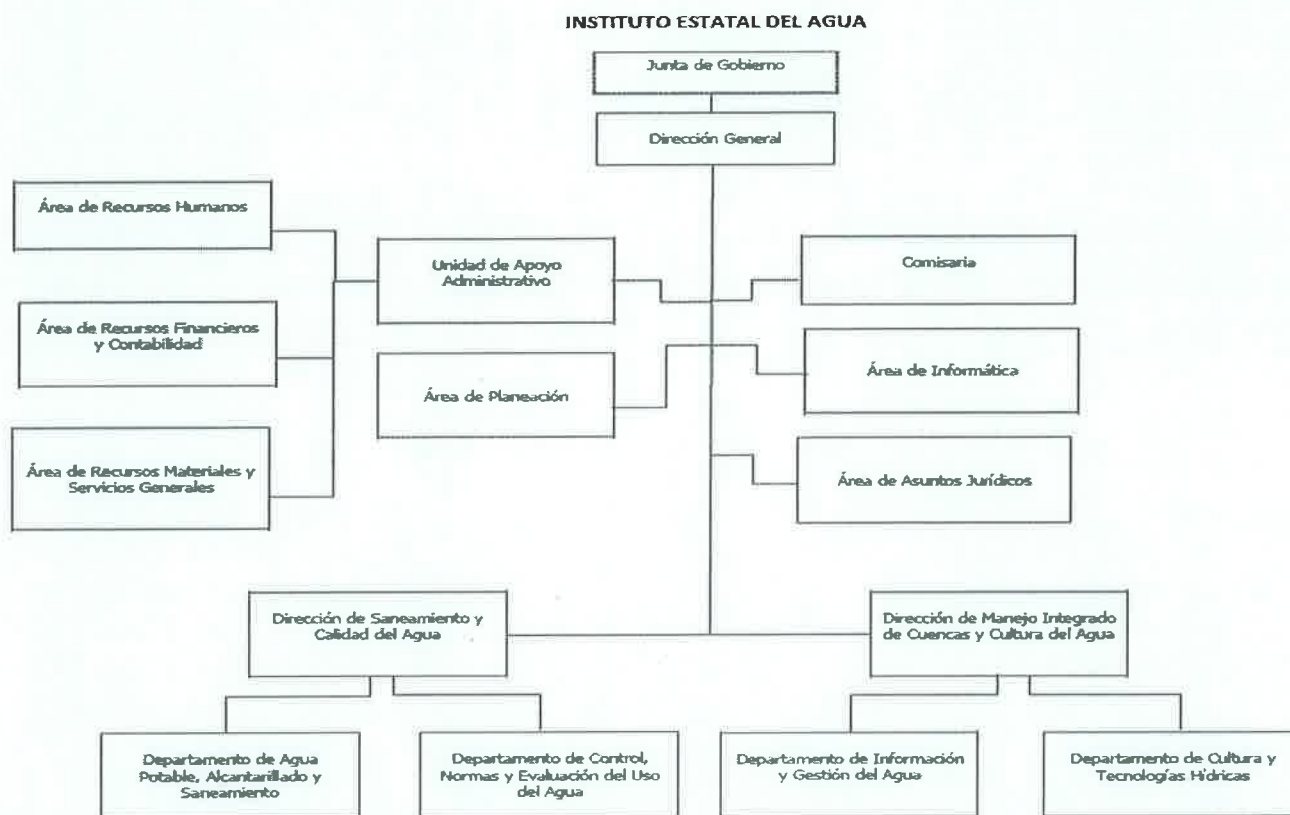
INSTITUTO ESTATAL DEL AGUA

Junta de Gobierno

Dirección General

Área de Recursos Humanos

Área de Recursos Financieros y Contabilidad

Área de Recursos Materiales y Servicios Generales

Unidad de Apoyo Administrativo

Área de Planeación

Comisaria

Área de Informática

Área de Asuntos Jurídicos

Dirección de Saneamiento y Calidad del Agua

Dirección de Manejo Integrado de Cuencas y Cultura del Agua

Departamento de Agua Potable, Alcantarillado y Saneamiento

Departamento de Control, Normas y Evaluación del Uso del Agua

Departamento de Información y Gestión del Agua

Departamento de Cultura y Tecnologías Hídricas